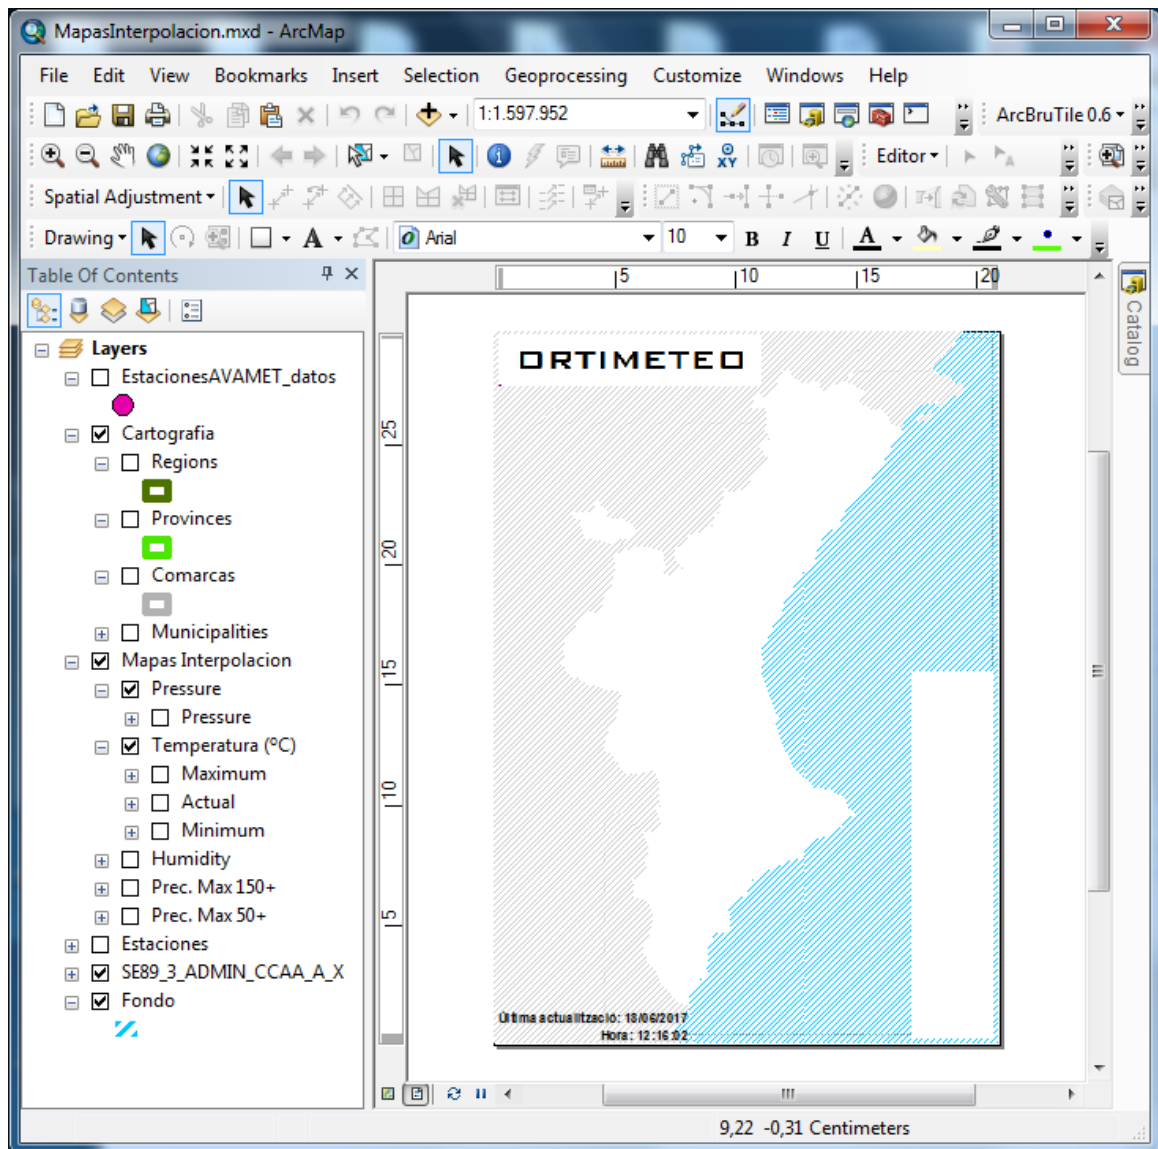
MapasInterpolacion.mxd - ArcMap

File Edit View Bookmarks Insert Selection Geoprocessing Customize Windows Help

1:1.597.952

ArcBruTile 0.6

Editor

Spatial Adjustment

Drawing

Arial

10

B I U

A

Table Of Contents

Layers
EstacionesAVAMET_datos
Cartografia
Regions
Provinces
Comarcas
Municipalities
Mapas Interpolacion
Pressure
Pressure
Temperatura (ºC)
Maximum
Actual
Minimum
Humidity
Prec. Max 150+
Prec. Max 50+
Estaciones
SE89_3_ADMIN_CCAA_A_X
Fondo

5 10 15 20

25 20 15 10 5

ORTIMETEO

Última actualització: 18/06/2017
Hora: 12:16:02

Catalog

9,22 -0,31 Centimeters